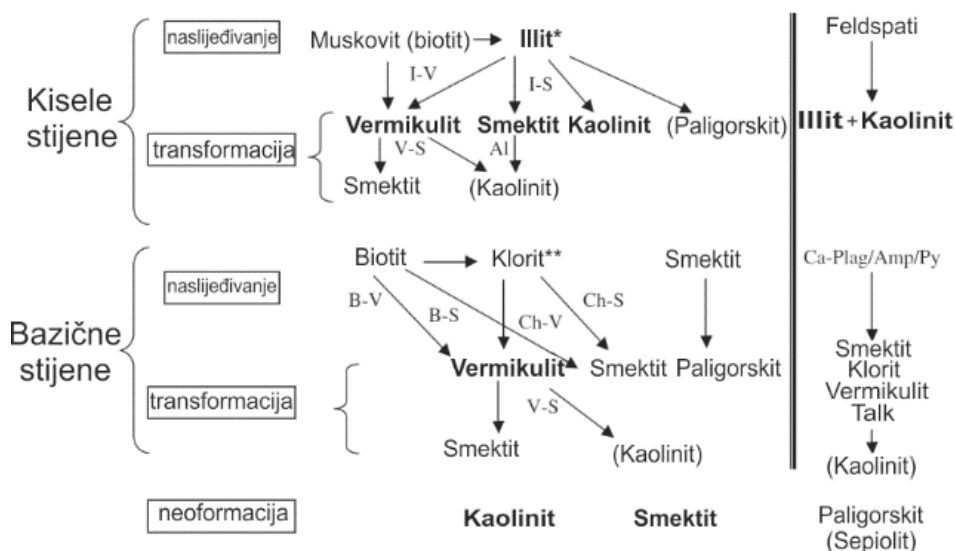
Kisele stijene

naslijeđivanje

Muskovit (biotit) → Illit*

I-V

I-S

transformacija

Vermikulit Smektit Kaolinit (Paligorskit)

V-S

Al

Smektit (Kaolinit)

Feldspati

Illit + Kaolinit

Bazične stijene

naslijeđivanje

Biotit → Klorit** Smektit

B-V

B-S

Ch-V

Ch-S

transformacija

Vermikulit Smektit Paligorskit

V-S

Smektit (Kaolinit)

Ca-Plag/Amp/Py

Smektit
Klorit
Vermikulit
Talk

(Kaolinit)

neoformacija

Kaolinit Smektit

Paligorskit
(Sepiolit)